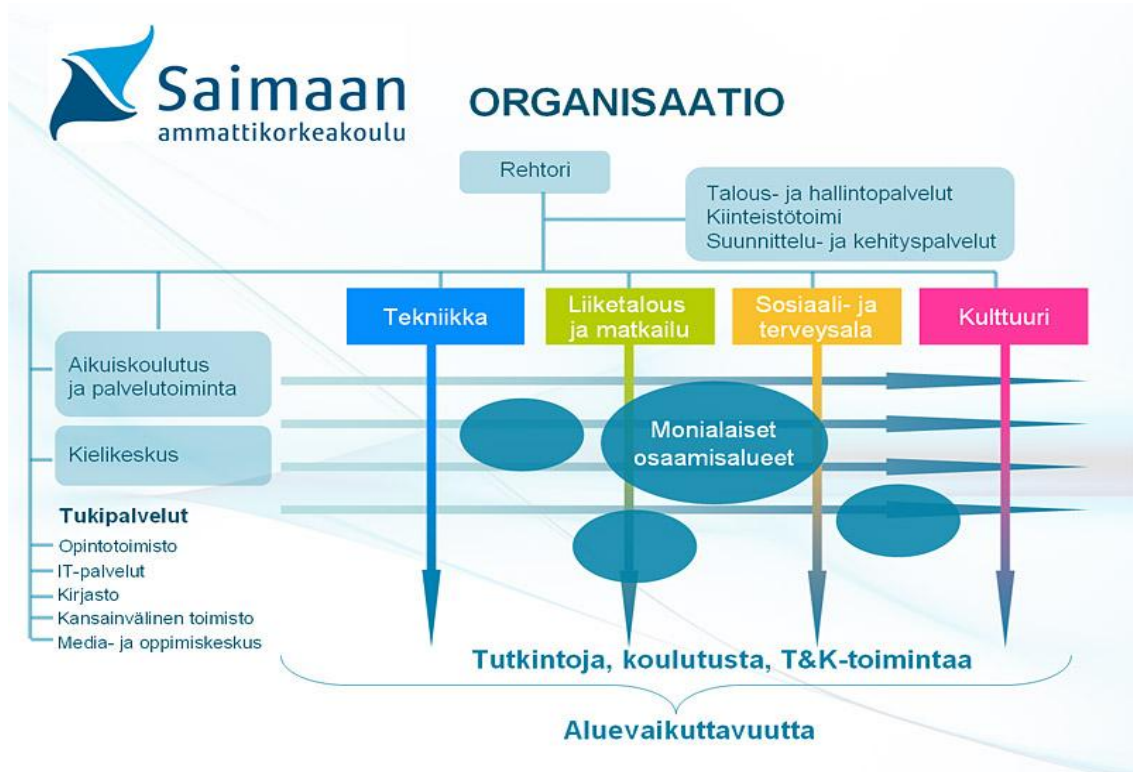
Saimaan
ammattikorkeakoulu

ORGANISAATIO

Rehtori

Talous- ja hallintopalvelut
Kiinteistötoimi
Suunnittelu- ja kehityspalvelut

Tekniikka

Liiketalous ja matkailu

Sosiaali- ja terveysala

Kulttuuri

Aikuiskoulutus ja palvelutoiminta

Kielikeskus

Monialaiset osaamisalueet

Tukipalvelut
Opintotoimisto
IT-palvelut
Kirjasto
Kansainvälinen toimisto
Media- ja oppimiskeskus

Tutkintoja, koulutusta, T&K-toimintaa

Aluevaikuttavuutta